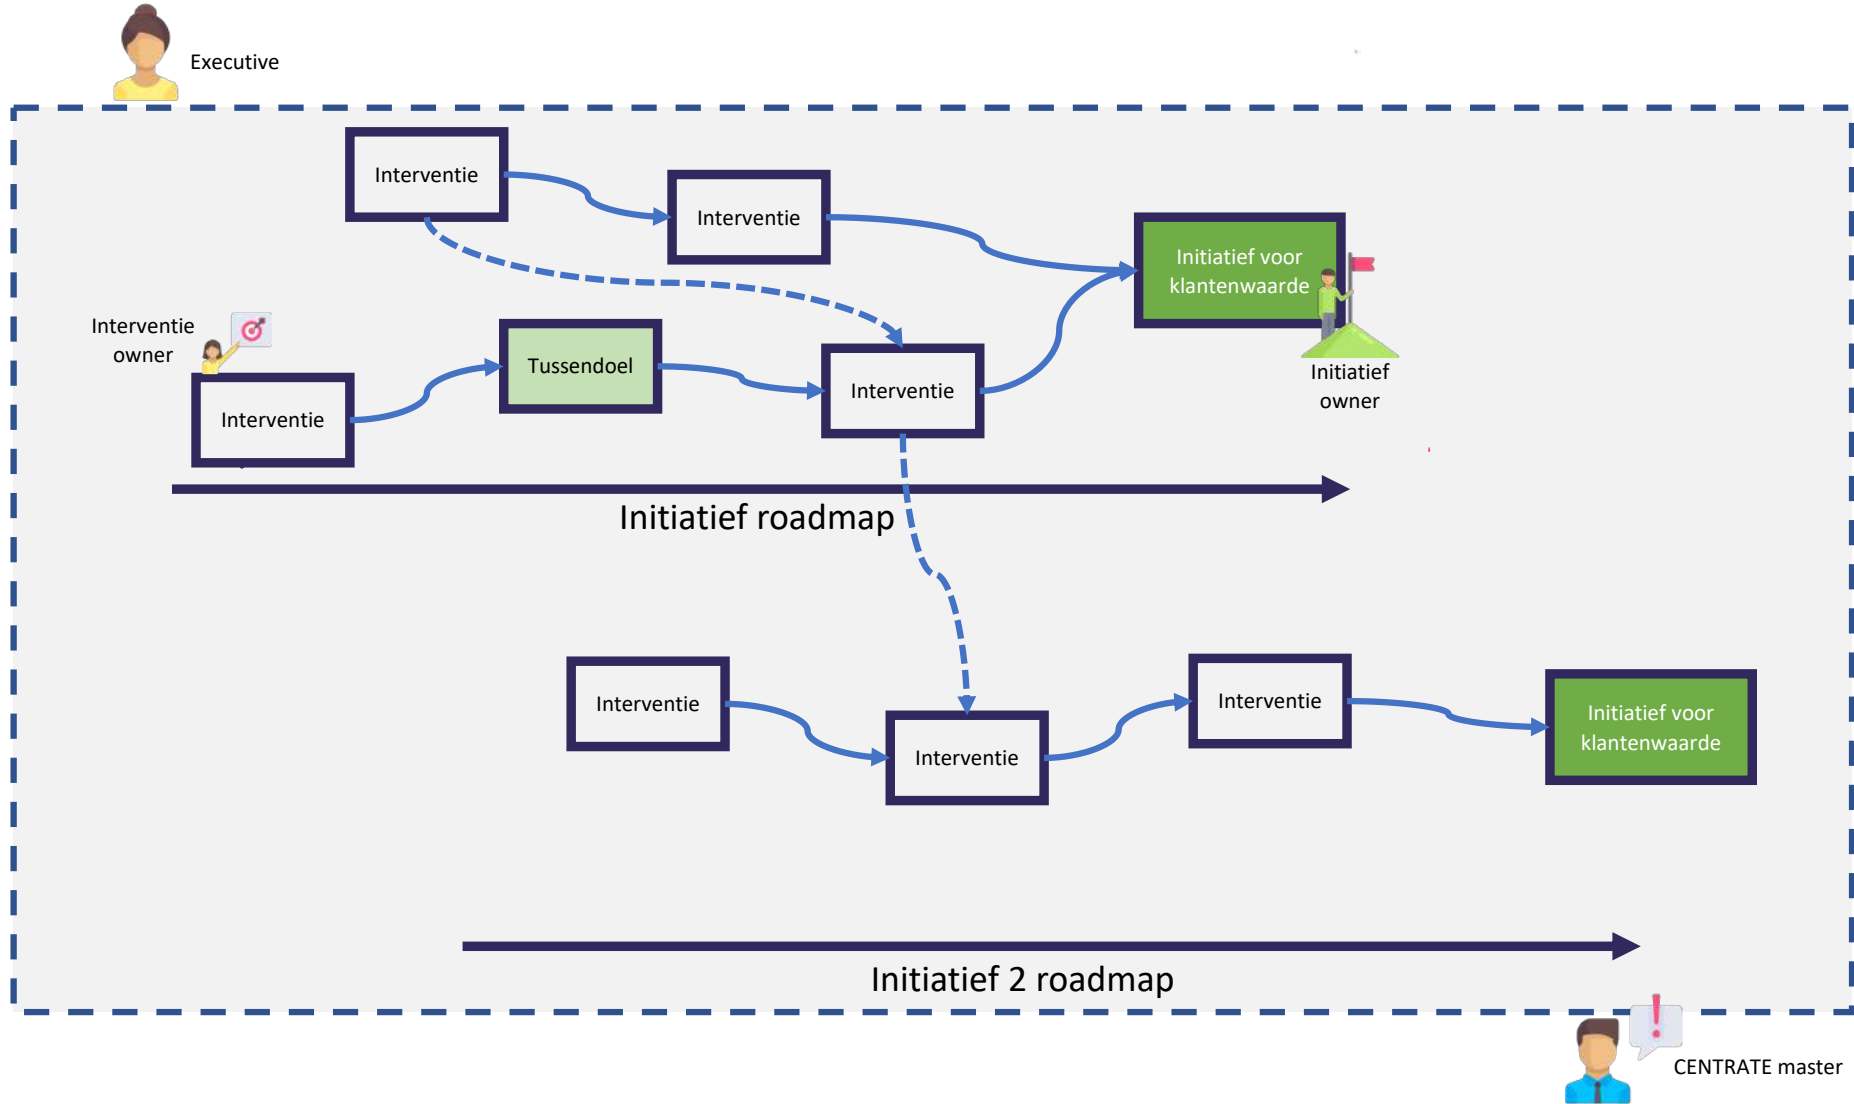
Executive

Interventie

Interventie

Initiatief voor klantenwaarde

Interventie owner

Tussendoel

Interventie

Interventie

Initiatief owner

Initiatief roadmap

Interventie

Interventie

Interventie

Initiatief voor klantenwaarde

Initiatief 2 roadmap

CENTRATE master